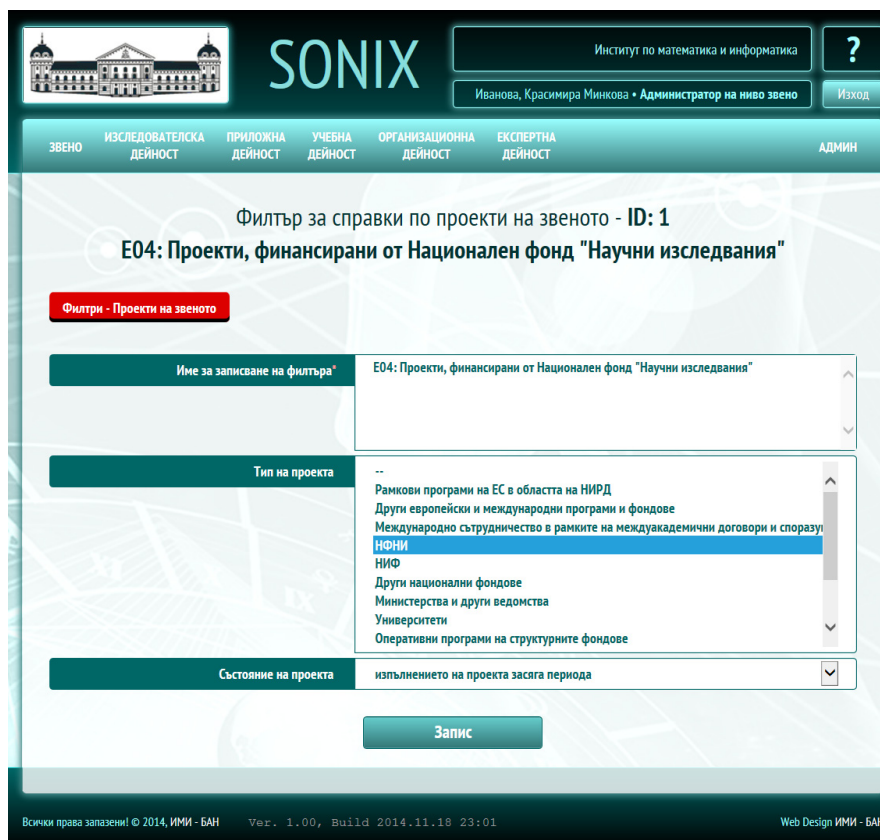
SONIX

Институт по математика и информатика

?

Иванова, Красимира Минкова • Администратор на ниво звено

Изход

ЗВЕНО
ИЗСЛЕДОВАТЕЛСКА ДЕЙНОСТ
ПРИЛОЖНА ДЕЙНОСТ
УЧЕБНА ДЕЙНОСТ
ОРГАНИЗАЦИОННА ДЕЙНОСТ
ЕКСПЕРТНА ДЕЙНОСТ
АДМИН

Филтър за справки по проекти на звеното - ID: 1
Е04: Проекти, финансирани от Национален фонд "Научни изследвания"

Филтри - Проекти на звеното

| Име за записване на филтъра* | Е04: Проекти, финансирани от Национален фонд "Научни изследвания" |
|---|---|
| Тип на проекта | --<br>Рамкови програми на ЕС в областта на НИРД<br>Други европейски и международни програми и фондове<br>Международно сътрудничество в рамките на междуакадемични договори и споразу<br>НФНИ<br>НИФ<br>Други национални фондове<br>Министерства и други ведомства<br>Университети<br>Оперативни програми на структурните фондове |
| Състояние на проекта | изпълнението на проекта засяга периода |

Запис

Всички права запазени! © 2014, ИМИ - БАН   Ver. 1.00, Build 2014.11.18 23:01   Web Design ИМИ - БАН